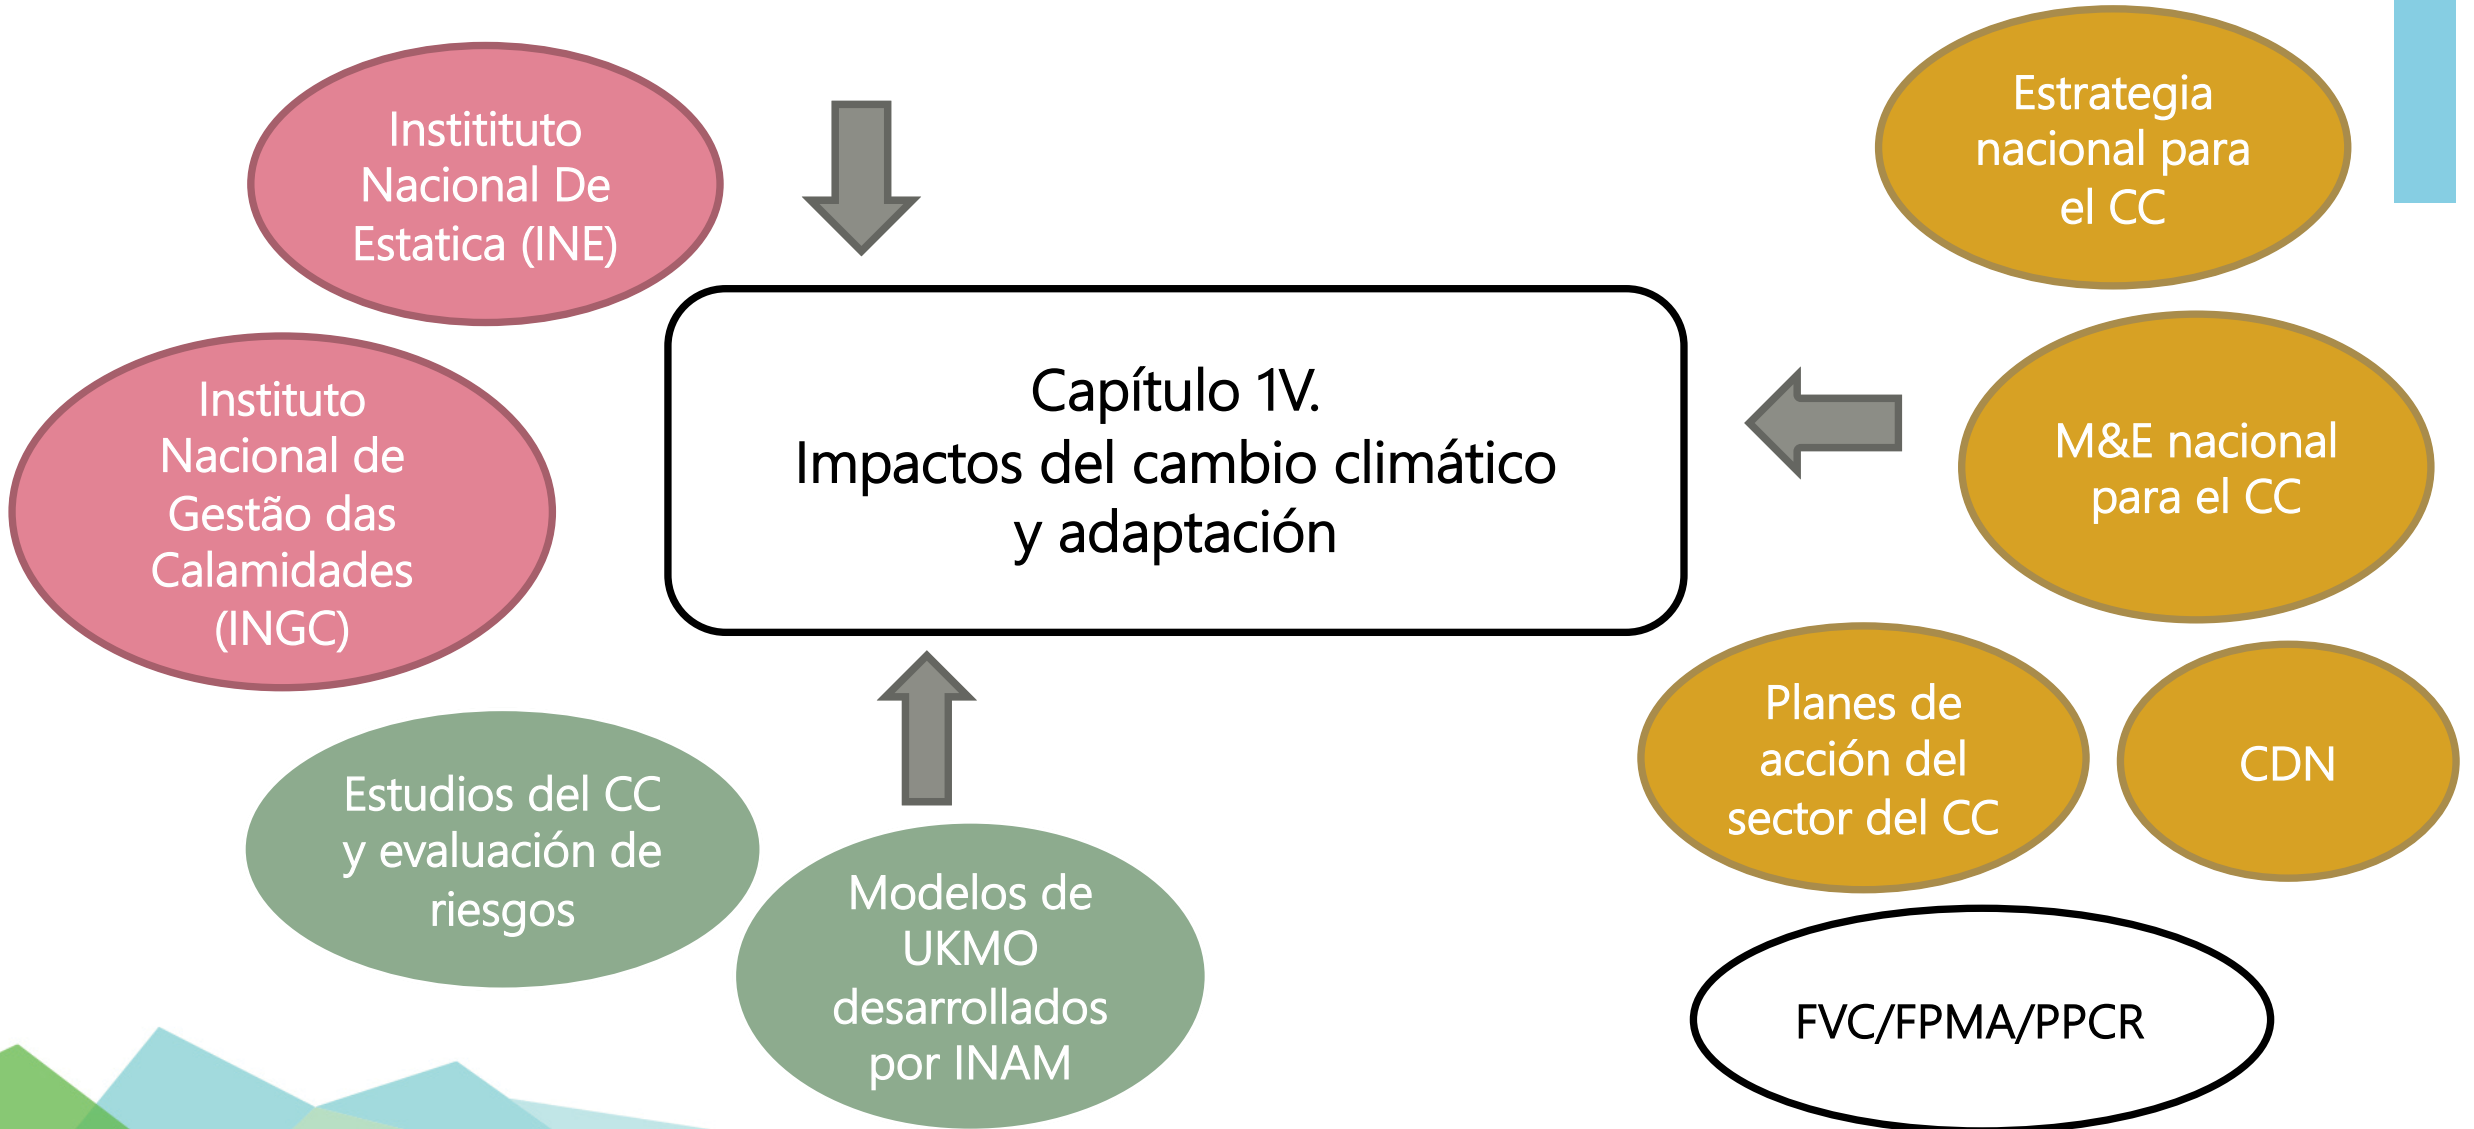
Instititutó Nacional De Estatica (INE)

Instituto Nacional de Gestão das Calamidades (INGC)

Estudios del CC y evaluación de riesgos

Modelos de UKMO desarrollados por INAM

Capítulo 1V.
Impactos del cambio climático y adaptación

Estrategia nacional para el CC

M&E nacional para el CC

Planes de acción del sector del CC

CDN

FVC/FPMA/PPCR